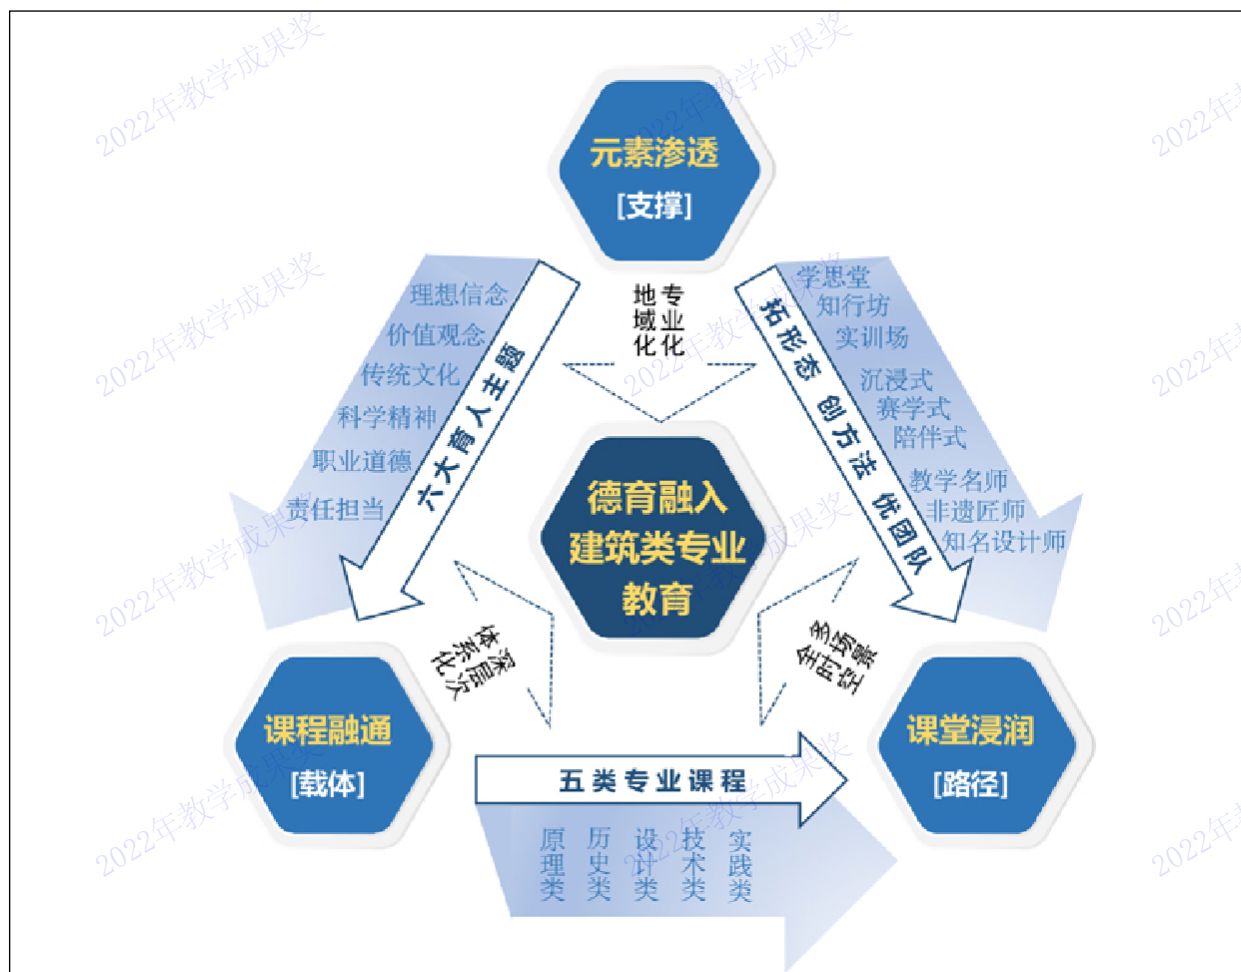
元素渗透
[支撑]

专业化
地域化

理想信念
价值观念
传统文化
科学精神
职业道德
责任担当

六大育人主题

学思堂
知行坊
实训场
沉浸式
赛学式
陪伴式
教学名师
非遗匠师
知名设计师

拓形态 创方法 优团队

德育融入
建筑类专业
教育

深层次
体系化

多场景
全时空

课程融通
[载体]

课堂浸润
[路径]

五类专业课程

原理类
历史类
设计类
技术类
实践类

2022年教学成果奖